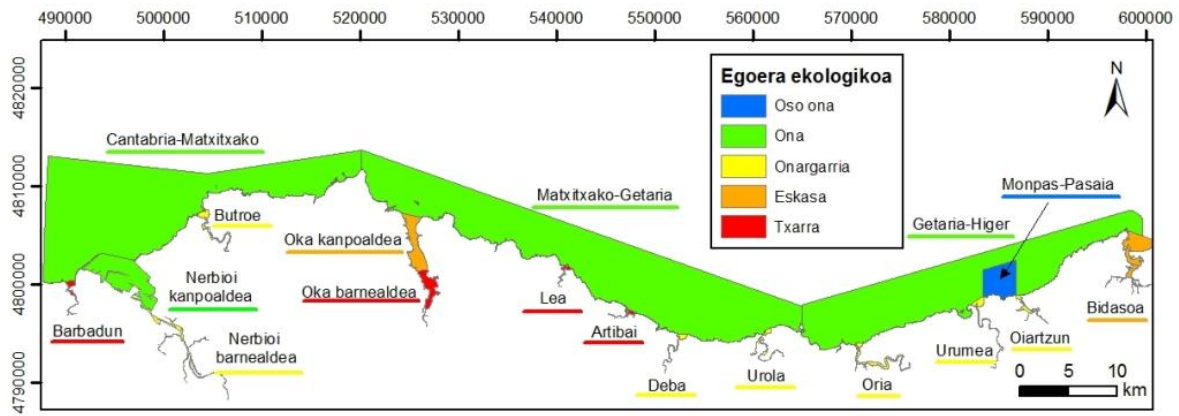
490000 500000 510000 520000 530000 540000 550000 560000 570000 580000 590000 600000

4820000
4810000
4800000
4790000

Egoera ekologikoa
Oso ona
Ona
Onargarria
Eskasa
Txarra

N

Cantabria-Matxitxako
Butroe
Oka kanpoaldea
Matxitxako-Getaria
Monpas-Pasaia
Getaria-Higer
Nerbioi kanpoaldea
Oka barnealdea
Lea
Barbadun
Nerbioi barnealdea
Artibai
Deba
Urola
Oria
Urumea
Oiartzun
Bidasoa

0 5 10 km